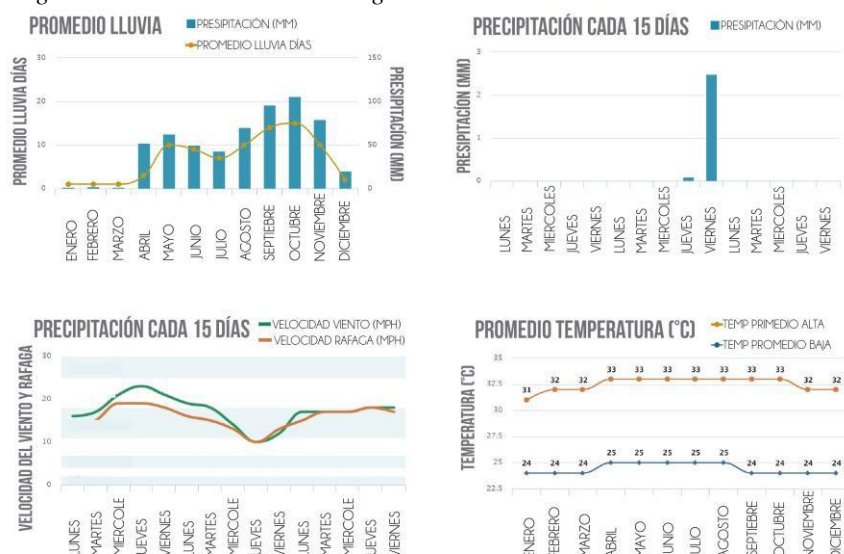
PROMEDIO LLUVIA
PRESIPITACIÓN (MM)
PROMEDIO LLUVIA DÍAS
PROMEDIO LLUVIA DÍAS
PRESIPITACIÓN (MM)
30
20
10
0
150
100
50
0
ENERO
FEBRERO
MARZO
ABRIL
MAYO
JUNIO
JULIO
AGOSTO
SEPTIEBRE
OCTUBRE
NOVIEMBRE
DICIEMBRE

PRECIPITACIÓN CADA 15 DÍAS
PRESIPITACIÓN (MM)
PRESIPITACIÓN (MM)
3
2
1
0
LUNES
MARTES
MIERCOLES
JUEVES
VIERNES
LUNES
MARTES
MIERCOLES
JUEVES
VIERNES
LUNES
MARTES
MIERCOLES
JUEVES
VIERNES

PRECIPITACIÓN CADA 15 DÍAS
VELOCIDAD VIENTO (MPH)
VELOCIDAD RAFAGA (MPH)
VELOCIDAD DEL VIENTO Y RAFAGA
30
20
10
0
LUNES
MARTES
MIERCOLE
JUEVES
VIERNES
LUNES
MARTES
MIERCOLE
JUEVES
VIERNES
LUNES
MARTES
MIERCOLE
JUEVES
VIERNES

PROMEDIO TEMPERATURA (°C)
TEMP PRIMEDIO ALTA
TEMP PROMEDIO BAJA
TEMPERATURA (°C)
35
32.5
30
27.5
25
22.5
31 32 32 33 33 33 33 33 33 33 33 32 32
24 24 24 25 25 25 25 25 24 24 24 24
ENERO
FEBRERO
MARZO
ABRIL
MAYO
JUNIO
JULIO
AGOSTO
SEPTIEBRE
OCTUBRE
NOVIEMBRE
DICIEMBRE